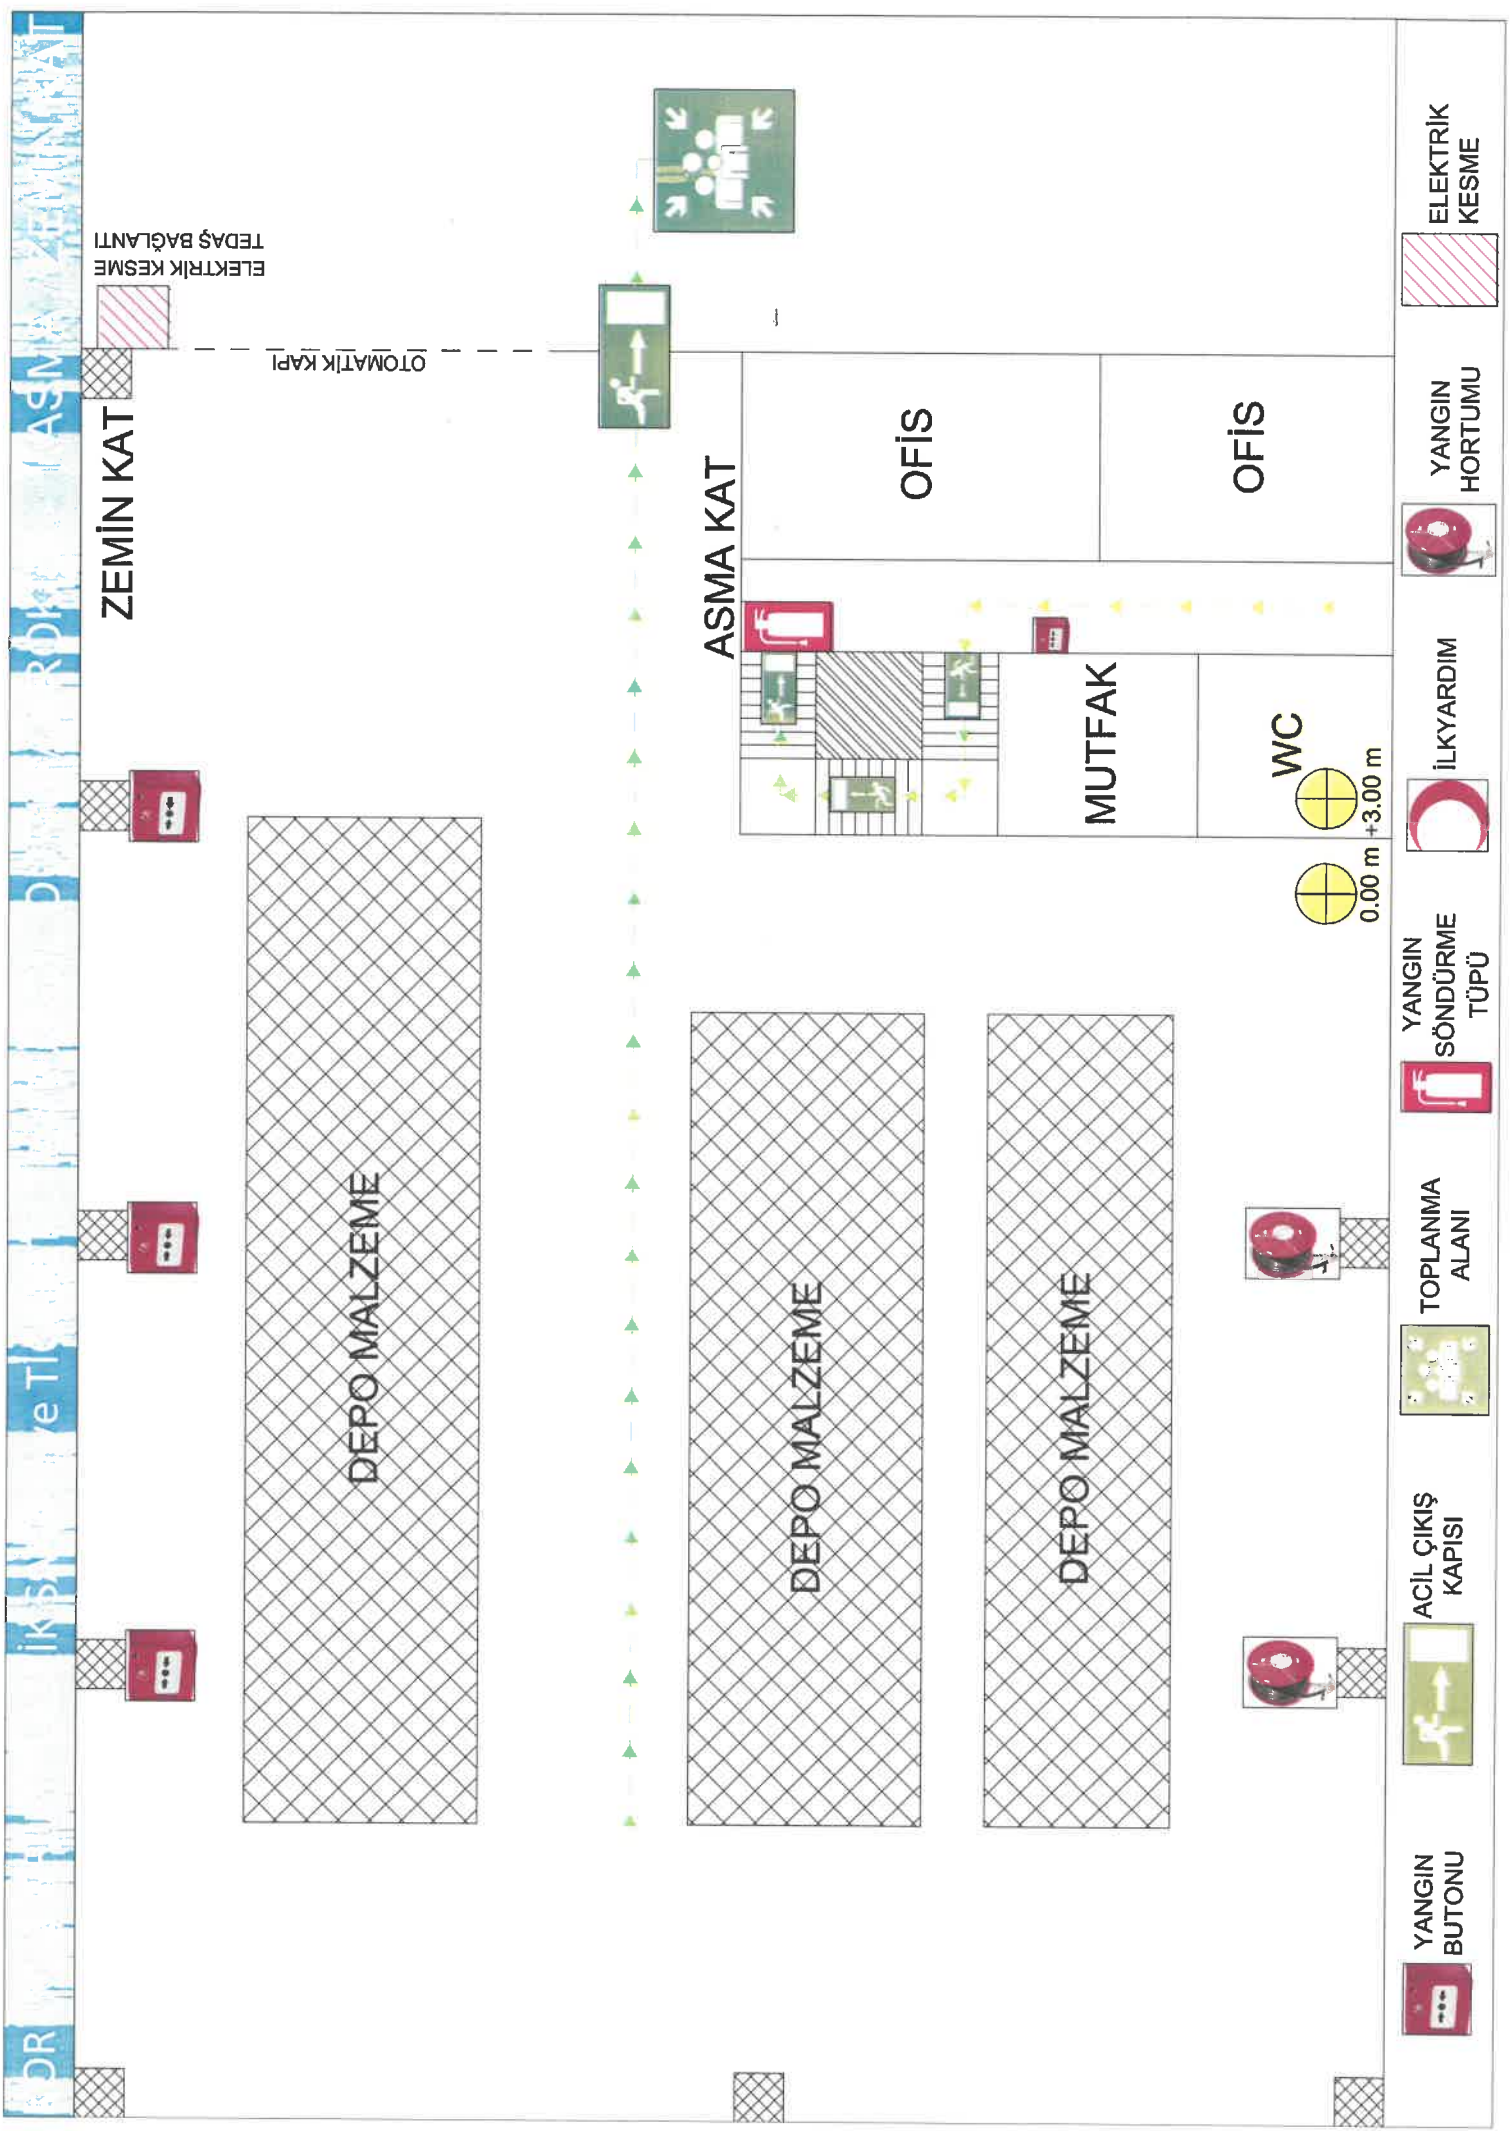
ZEMİN KAT

ELEKTRİK KESME
TEDAŞ BAĞLANTI

OTOMATİK KAPI

ASMA KAT

OFİS

OFİS

MUTFAK

WC

+3.00 m

0.00 m

DEPO MALZEME

DEPO MALZEME

DEPO MALZEME

ELEKTRİK KESME

YANGIN HORTUMU

İLKYARDIM

YANGIN SÖNDÜRME TÜPÜ

TOPLANMA ALANI

ACİL ÇIKIŞ KAPISI

YANGIN BUTONU